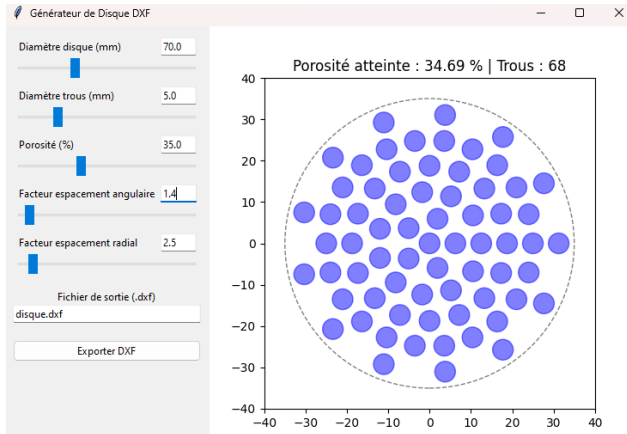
Générateur de Disque DXF

Diamètre disque (mm) 70.0

Diamètre trous (mm) 5.0

Porosité (%) 35.0

Facteur espacement angulaire 1.4

Facteur espacement radial 2.5

Fichier de sortie (.dxf)

disque.dxf

Exporter DXF

Porosité atteinte : 34.69 % | Trous : 68

40
30
20
10
0
−10
−20
−30
−40

−40 −30 −20 −10 0 10 20 30 40